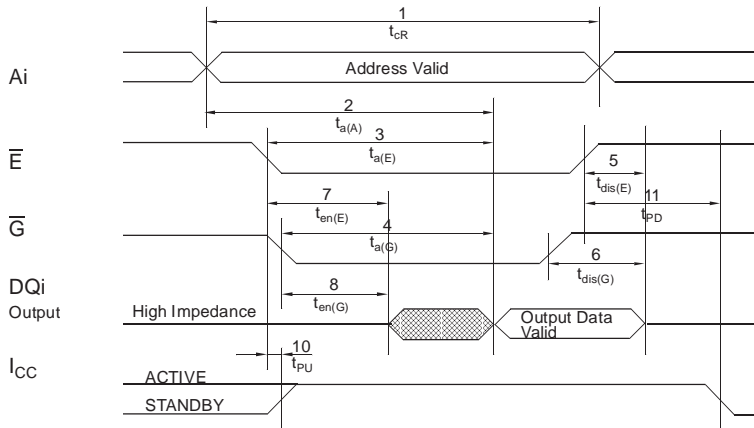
1
$t_{cR}$

Ai

Address Valid

2
$t_{a(A)}$

$\overline{E}$

3
$t_{a(E)}$

5
$t_{dis(E)}$

7
$t_{en(E)}$

11
$t_{PD}$

$\overline{G}$

4
$t_{a(G)}$

6
$t_{dis(G)}$

DQi
Output

8
$t_{en(G)}$

High Impedance

Output Data Valid

10
$t_{PU}$

$I_{CC}$

ACTIVE

STANDBY